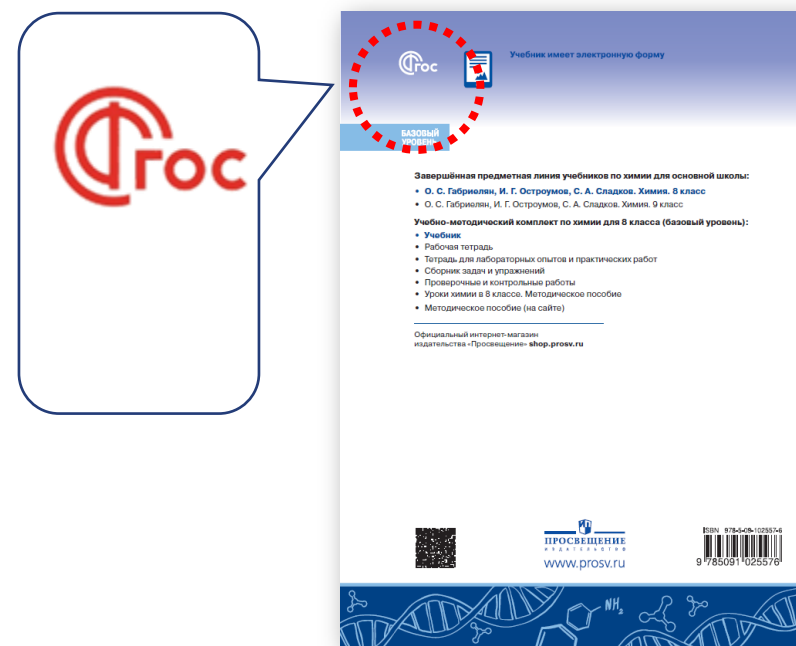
ФГОС

ФГОС

Учебник имеет электронную форму

БАЗОВЫЙ УРОВЕНЬ

Завершённая предметная линия учебников по химии для основной школы:

• О. С. Габриелян, И. Г. Остроумов, С. А. Сладков. Химия. 8 класс
• О. С. Габриелян, И. Г. Остроумов, С. А. Сладков. Химия. 9 класс

Учебно-методический комплект по химии для 8 класса (базовый уровень):

• Учебник
• Рабочая тетрадь
• Тетрадь для лабораторных опытов и практических работ
• Сборник задач и упражнений
• Проверочные и контрольные работы
• Уроки химии в 8 классе. Методическое пособие
• Методическое пособие (на сайте)

Официальный интернет-магазин издательства «Просвещение» shop.prosv.ru

ПРОСВЕЩЕНИЕ
ИЗДАТЕЛЬСТВО
www.prosv.ru

ISBN 978-5-09-102557-6
9 785091 025576

$NH_2$